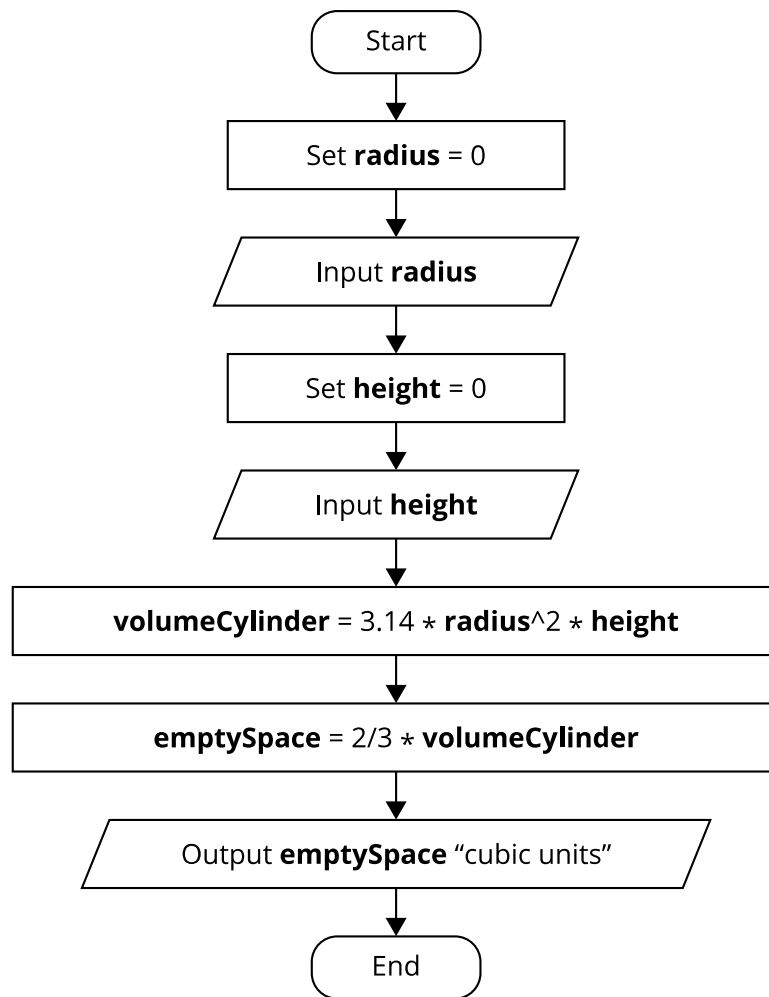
Start

Set **radius** = 0

Input **radius**

Set **height** = 0

Input **height**

**volumeCylinder** = 3.14 * **radius**^2 * **height**

**emptySpace** = 2/3 * **volumeCylinder**

Output **emptySpace** “cubic units”

End